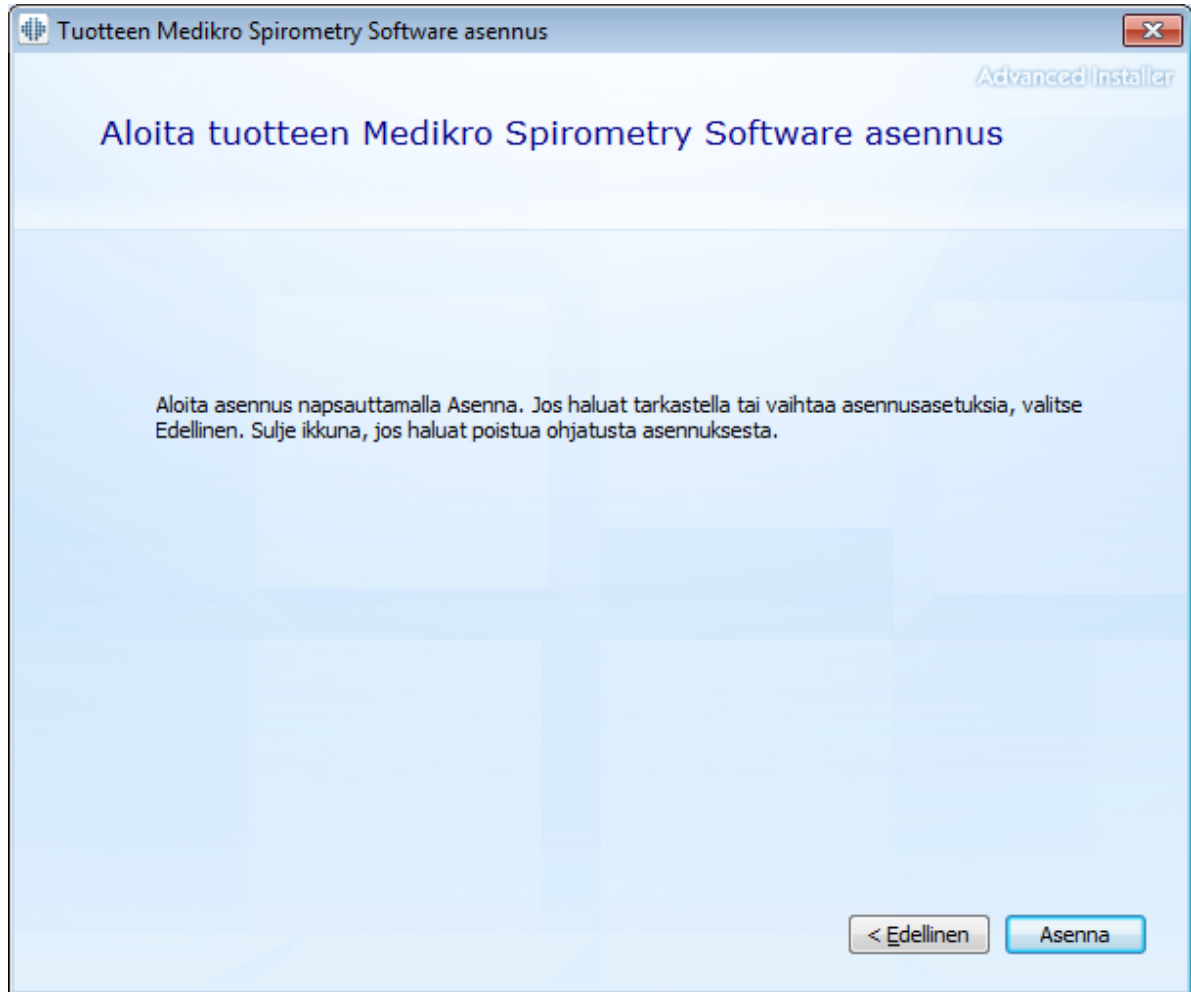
Tuotteen Medikro Spirometry Software asennus

Advanced Installer

Aloita tuotteen Medikro Spirometry Software asennus

Aloita asennus napsauttamalla Asenna. Jos haluat tarkastella tai vaihtaa asennusasetuksia, valitse Edellinen. Sulje ikkuna, jos haluat poistua ohjatusta asennuksesta.

< Edellinen

Asenna